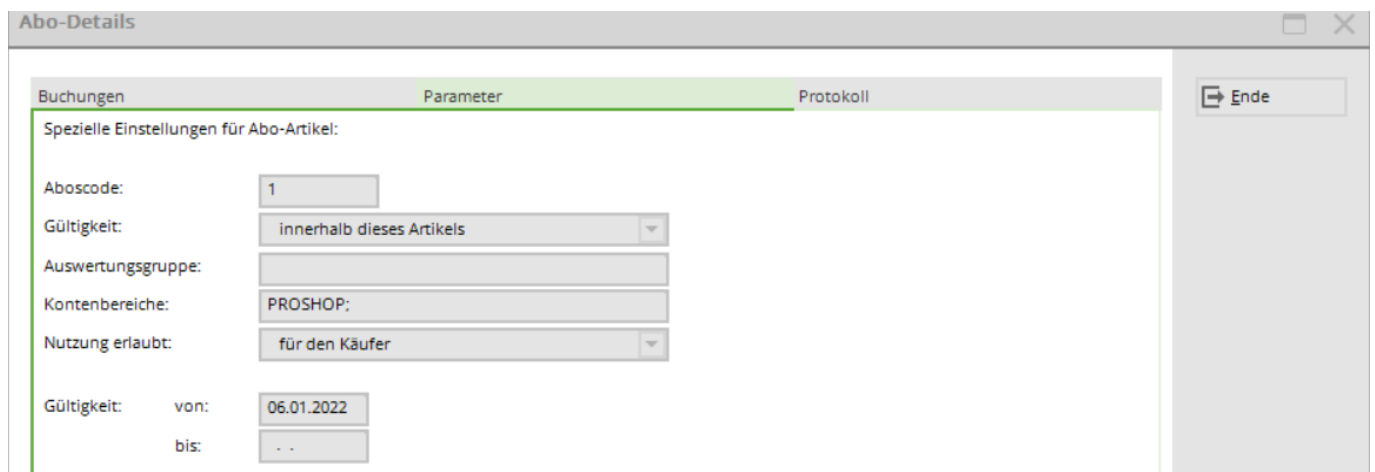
Abo-Details

Buchungen
Parameter
Protokoll

Ende

Spezielle Einstellungen für Abo-Artikel:

Aboscode: 1
Gültigkeit: innerhalb dieses Artikels
Auswertungsgruppe:
Kontenbereiche: PROSHOP;
Nutzung erlaubt: für den Käufer

Gültigkeit: von: 06.01.2022
bis: . .